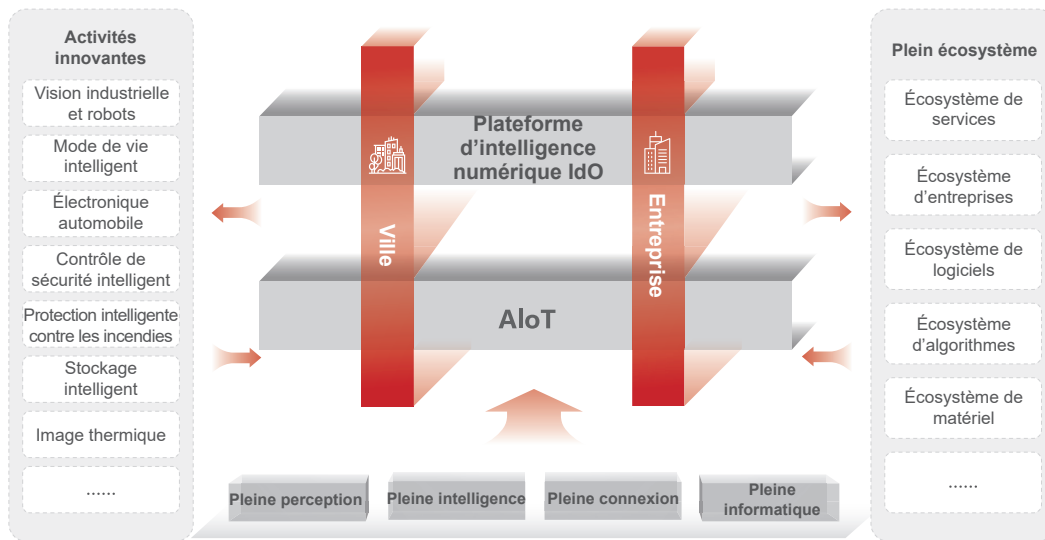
Activités innovantes

Vision industrielle et robots

Mode de vie intelligent

Électronique automobile

Contrôle de sécurité intelligent

Protection intelligente contre les incendies

Stockage intelligent

Image thermique

......

Plateforme d'intelligence numérique IdO

Ville

Entreprise

AIoT

Pleine perception

Pleine intelligence

Pleine connexion

Pleine informatique

Plein écosystème

Écosystème de services

Écosystème d'entreprises

Écosystème de logiciels

Écosystème d'algorithmes

Écosystème de matériel

......